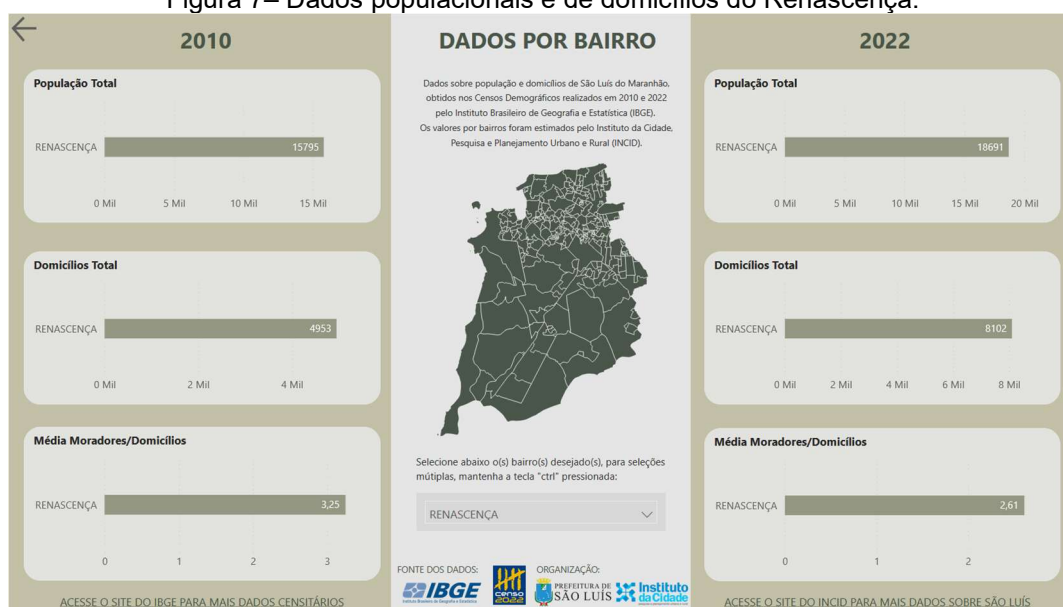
Figura 7 – Dados populacionais e de domicílios do Renascença.

2010

População Total

RENASCENÇA 15795

0 Mil 5 Mil 10 Mil 15 Mil

Domicílios Total

RENASCENÇA 4953

0 Mil 2 Mil 4 Mil

Média Moradores/Domicílios

RENASCENÇA 3,25

0 1 2 3

ACESSE O SITE DO IBGE PARA MAIS DADOS CENSITÁRIOS

DADOS POR BAIRRO

Dados sobre população e domicílios de São Luís do Maranhão, obtidos nos Censos Demográficos realizados em 2010 e 2022 pelo Instituto Brasileiro de Geografia e Estatística (IBGE). Os valores por bairros foram estimados pelo Instituto da Cidade, Pesquisa e Planejamento Urbano e Rural (INCID).

Selecione abaixo o(s) bairro(s) desejado(s), para seleções mútiplas, mantenha a tecla "ctrl" pressionada:

RENASCENÇA

FONTE DOS DADOS: IBGE Instituto Brasileiro de Geografia e Estatística CENSO 2022

ORGANIZAÇÃO: PREFEITURA DE SÃO LUÍS Instituto da Cidade

2022

População Total

RENASCENÇA 18691

0 Mil 5 Mil 10 Mil 15 Mil 20 Mil

Domicílios Total

RENASCENÇA 8102

0 Mil 2 Mil 4 Mil 6 Mil 8 Mil

Média Moradores/Domicílios

RENASCENÇA 2,61

0 1 2

ACESSE O SITE DO INCID PARA MAIS DADOS SOBRE SÃO LUÍS